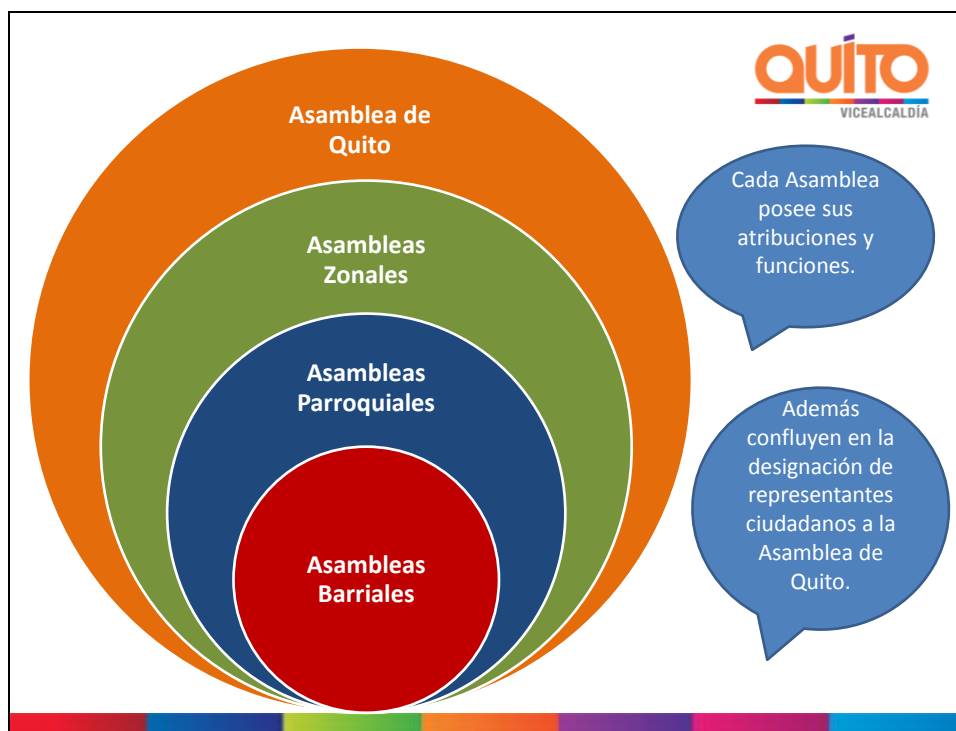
QUITO
VICEALCALDÍA

Asamblea de Quito

Asambleas Zonales

Asambleas Parroquiales

Asambleas Barriales

Cada Asamblea posee sus atribuciones y funciones.

Además confluyen en la designación de representantes ciudadanos a la Asamblea de Quito.